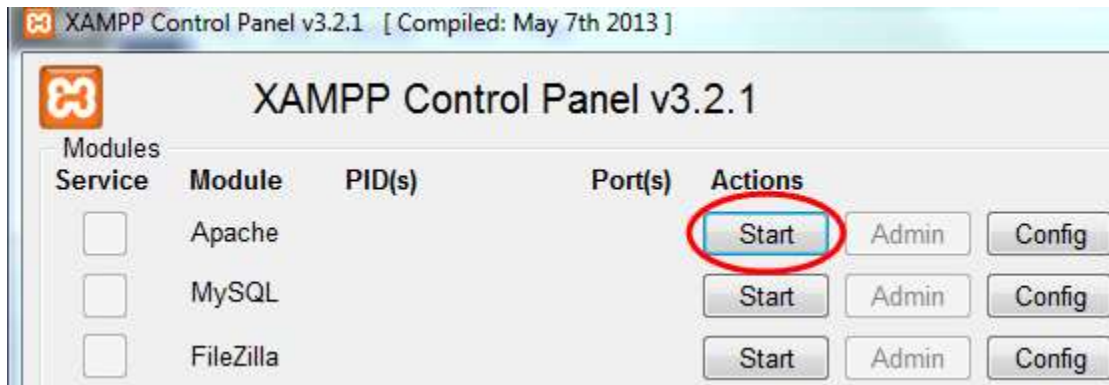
XAMPP Control Panel v3.2.1 [ Compiled: May 7th 2013 ]

XAMPP Control Panel v3.2.1

Modules

| Service | Module | PID(s) | Port(s) | Actions | | |
|---|---|---|---|---|---|---|
| | Apache | | | Start | Admin | Config |
| | MySQL | | | Start | Admin | Config |
| | FileZilla | | | Start | Admin | Config |